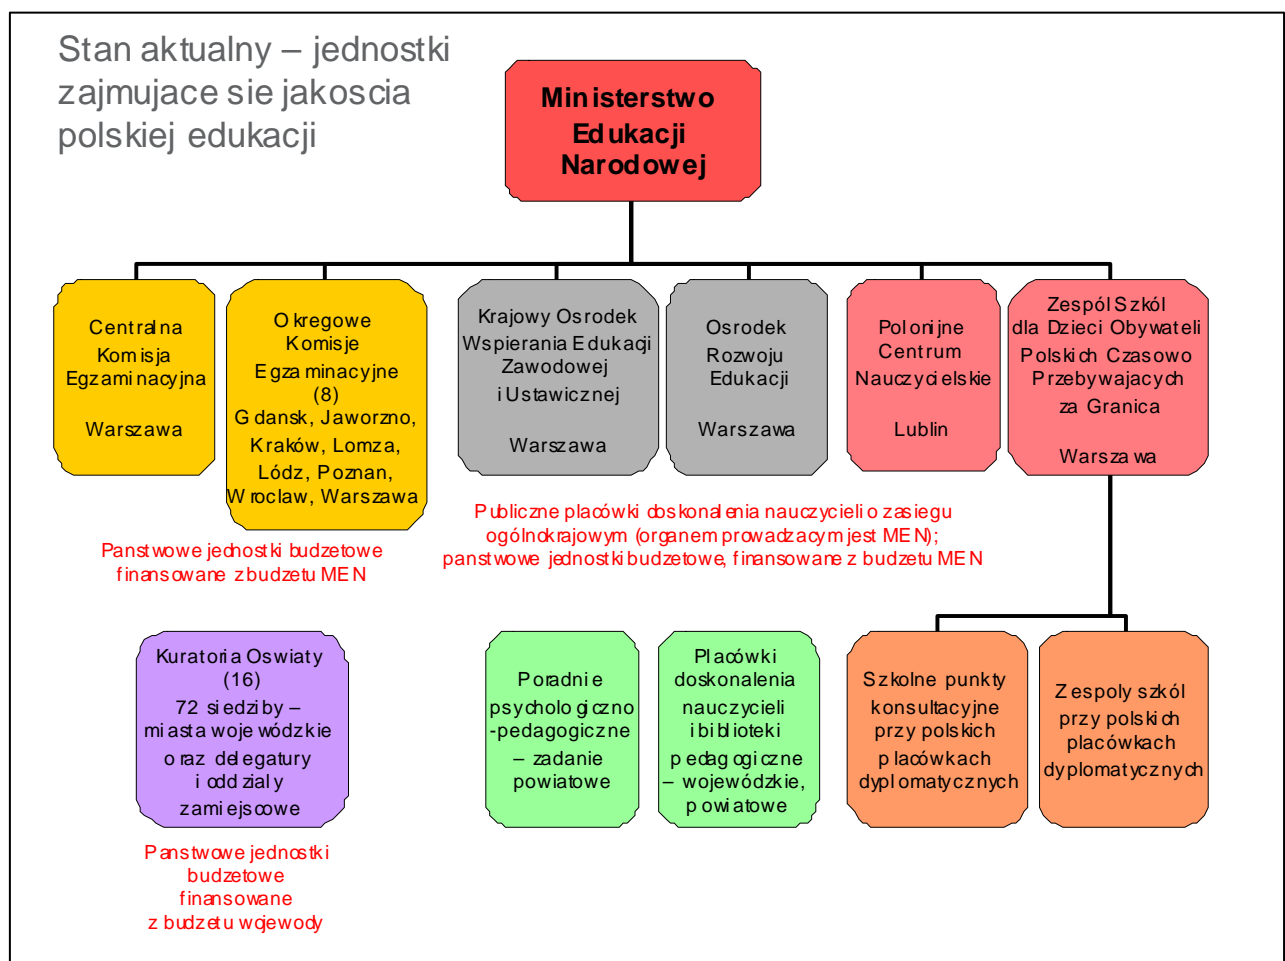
Stan aktualny – jednostki zajmujace sie jakoscia polskiej edukacji

Ministerstwo Edukacji Narodowej

Centralna Komisja Egzaminacyjna

Warszawa

Okregowe Komisje Egzaminacyjne (8)
Gdansk, Jaworzno, Kraków, Lomza, Lódz, Poznan, Wroclaw, Warszawa

Krajowy Osrodek Wspierania Edukacji Zawodowej i Ustawicznej

Warszawa

Osrodek Rozwoju Edukacji

Warszawa

Polonijne Centrum Nauczycielskie

Lublin

Zespól Szkól dla Dzieci Obywateli Polskich Czasowo Przebywajacych za Granica

Warszawa

Publiczne placówki doskonalenia nauczycieli o zasiegu ogólnokrajowym (organem prowadzacym jest MEN); panstwowe jednostki budzetowe, finansowane z budzetu MEN

Panstwowe jednostki budzetowe finansowane z budzetu MEN

Kuratoria Oswiaty (16)
72 siedziby – miasta wojewódzkie oraz delegatury i oddzialy zamiejscowe

Panstwowe jednostki budzetowe finansowane z budzetu wojewody

Poradnie psychologiczno-pedagogiczne – zadanie powiatowe

Placówki doskonalenia nauczycieli i biblioteki pedagogiczne – wojewódzkie, powiatowe

Szkolne punkty konsultacyjne przy polskich placówkach dyplomatycznych

Zespoly szkól przy polskich placówkach dyplomatycznych